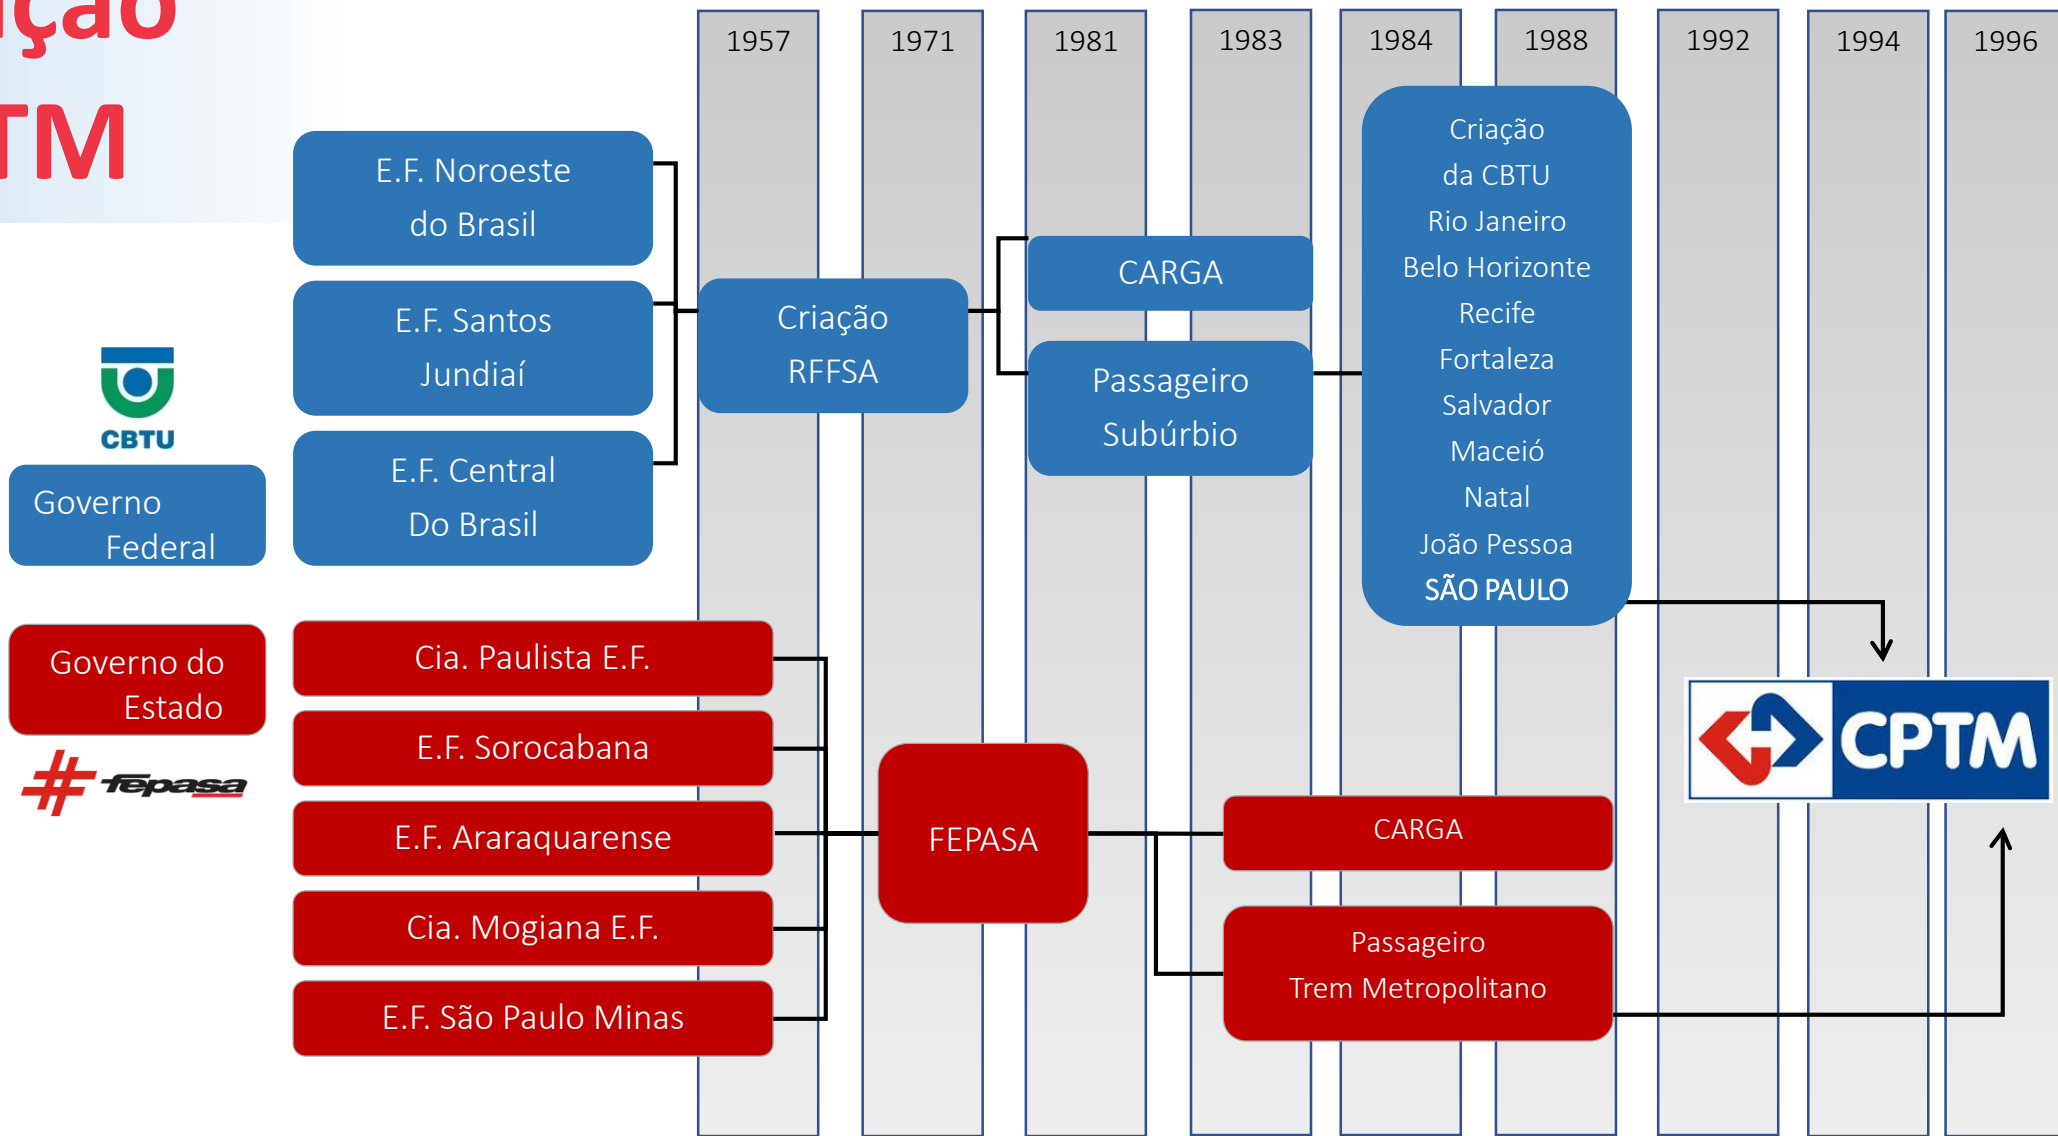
ição
TM

1957 1971 1981 1983 1984 1988 1992 1994 1996

E.F. Noroeste do Brasil

E.F. Santos Jundiaí

E.F. Central Do Brasil

CBTU

Governo Federal

Criação RFFSA

CARGA

Passageiro Subúrbio

Criação da CBTU Rio Janeiro Belo Horizonte Recife Fortaleza Salvador Maceió Natal João Pessoa SÃO PAULO

Governo do Estado

fepasa

Cia. Paulista E.F.

E.F. Sorocabana

E.F. Araraquarense

Cia. Mogiana E.F.

E.F. São Paulo Minas

FEPASA

CARGA

Passageiro Trem Metropolitano

CPTM